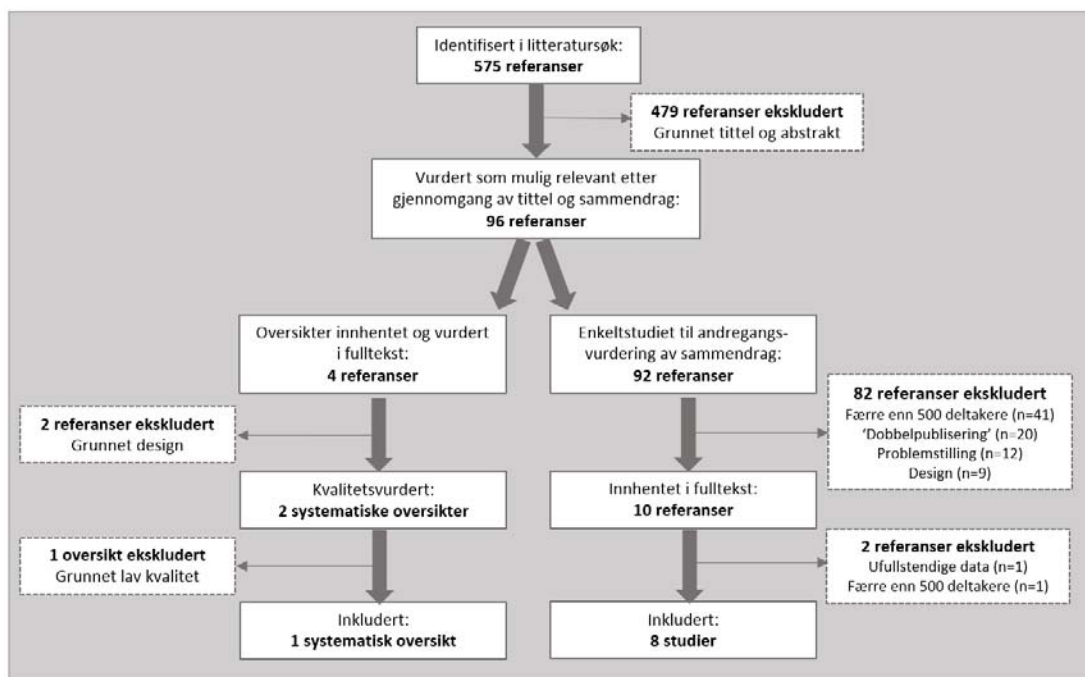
Identifisert i litteratursøk:
**575 referanser**

**479 referanser ekskludert**
Grunnet tittel og abstrakt

Vurdert som mulig relevant etter gjennomgang av tittel og sammendrag:
**96 referanser**

Oversikter innhentet og vurdert i fulltekst:
**4 referanser**

**2 referanser ekskludert**
Grunnet design

Kvalitetsvurdert:
**2 systematiske oversikter**

**1 oversikt ekskludert**
Grunnet lav kvalitet

Inkludert:
**1 systematisk oversikt**

Enkeltstudiet til andregangsvurdering av sammendrag:
**92 referanser**

**82 referanser ekskludert**
Færre enn 500 deltakere (n=41)
'Dobbelpublisering' (n=20)
Problemstilling (n=12)
Design (n=9)

Innhentet i fulltekst:
**10 referanser**

**2 referanser ekskludert**
Ufullstendige data (n=1)
Færre enn 500 deltakere (n=1)

Inkludert:
**8 studier**